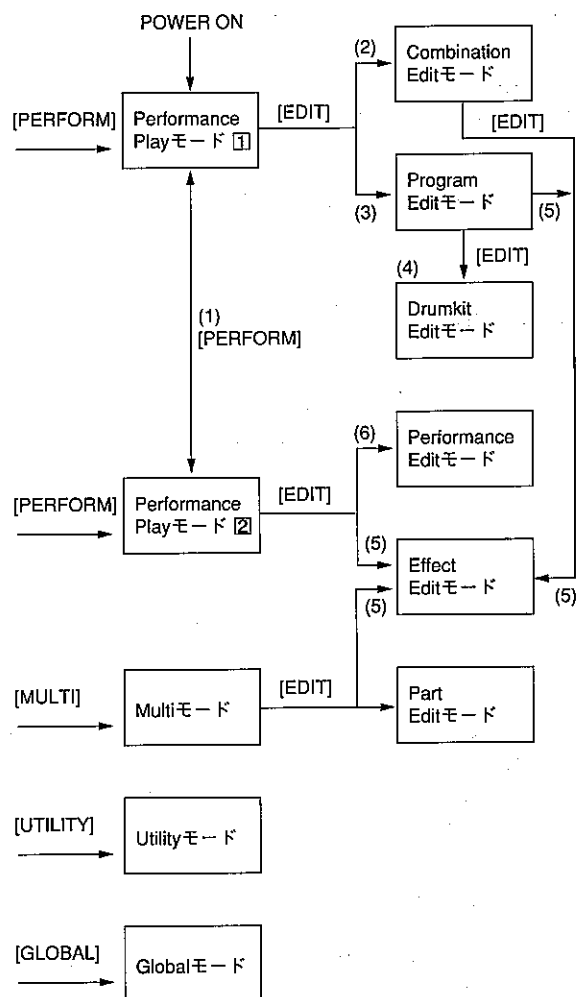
POWER ON

[PERFORM]

Performance Playモード 1

[EDIT]

(2)

Combination Editモード

[EDIT]

(3)

Program Editモード

(5)

[EDIT]

(4)

Drumkit Editモード

(1) [PERFORM]

(6)

Performance Editモード

[PERFORM]

Performance Playモード 2

[EDIT]

(5)

Effect Editモード

(5)

(5)

[MULTI]

Multiモード

[EDIT]

Part Editモード

[UTILITY]

Utilityモード

[GLOBAL]

Globalモード